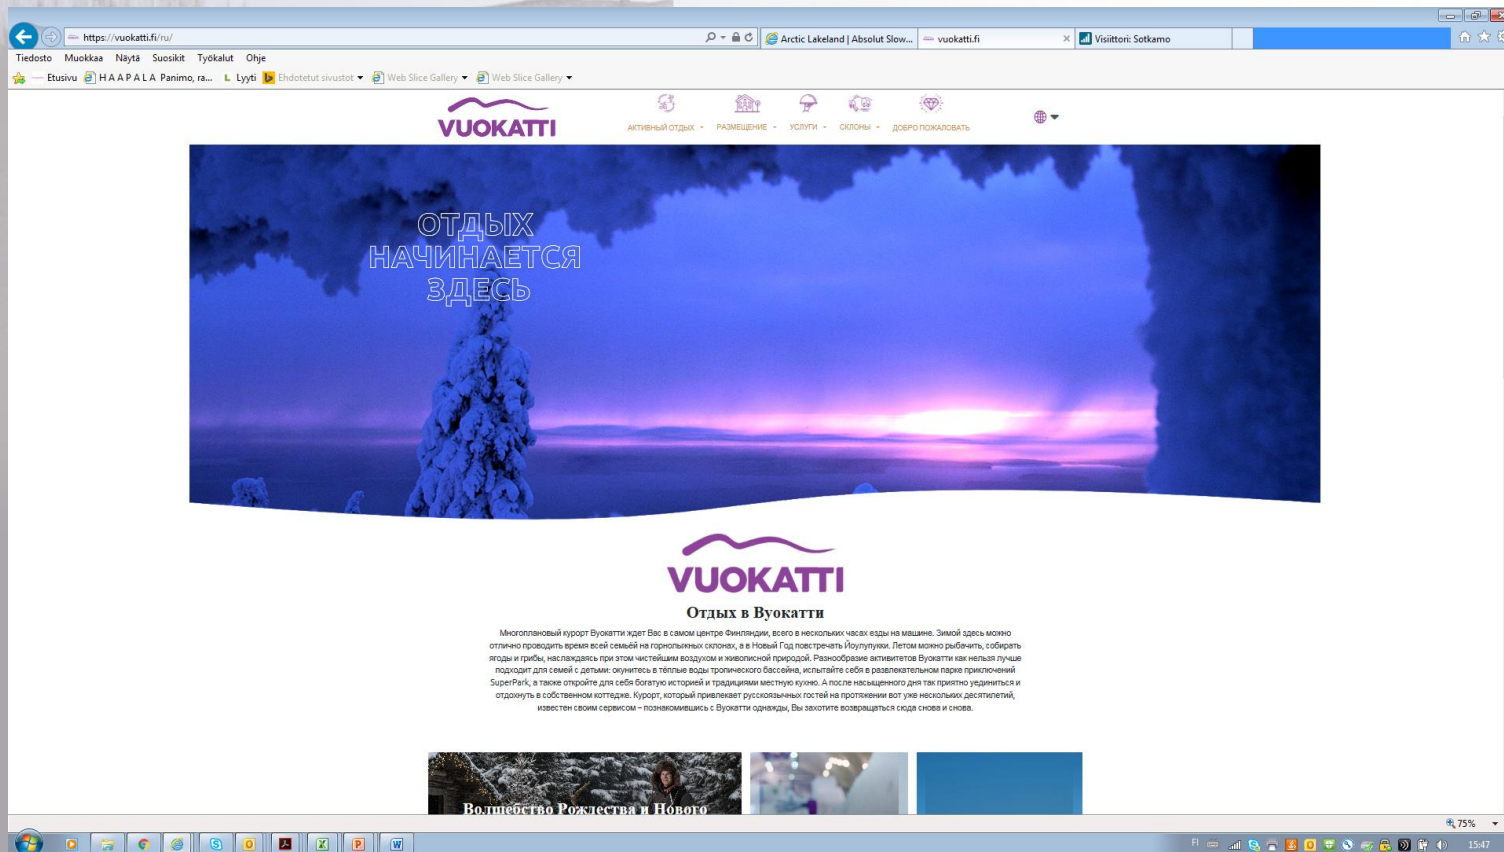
https://vuokatti.fi/ru/

Arctic Lakeland | Absolut Slow...

vuokatti.fi

Visiittori: Sotkamo

Tiedosto Muokkaa Näytä Suosikit Työkalut Ohje

Etusivu HAAPALA Panimo, ra... Lyyti Ehdotetut sivustot Web Slice Gallery Web Slice Gallery

VUOKATTI

АКТИВНЫЙ ОТДЫХ РАЗМЕЩЕНИЕ УСЛУГИ СКЛОНЫ ДОБРО ПОЖАЛОВАТЬ

ОТДЫХ НАЧИНАЕТСЯ ЗДЕСЬ

VUOKATTI

Отдых в Вуокатти

Многоплановый курорт Вуокатти ждет Вас в самом центре Финляндии, всего в нескольких часах езды на машине. Зимой здесь можно отлично проводить время всей семьёй на горнолыжных склонах, а в Новый Год повстречать Йоулупукки. Летом можно рыбачить, собирать ягоды и грибы, наслаждаясь при этом чистейшим воздухом и живописной природой. Разнообразие активитетов Вуокатти как нельзя лучше подходит для семей с детьми: окунитесь в тёплые воды тропического бассейна, испытайте себя в развлекательном парке приключений SuperPark, а также откройте для себя богатую историей и традициями местную кухню. А после насыщенного дня так приятно уединиться и отдохнуть в собственном коттедже. Курорт, который привлекает русскоязычных гостей на протяжении вот уже нескольких десятилетий, известен своим сервисом – познакомившись с Вуокатти однажды, Вы захотите возвращаться сюда снова и снова.

Волшебство Рождества и Нового

75%

FI 15:47